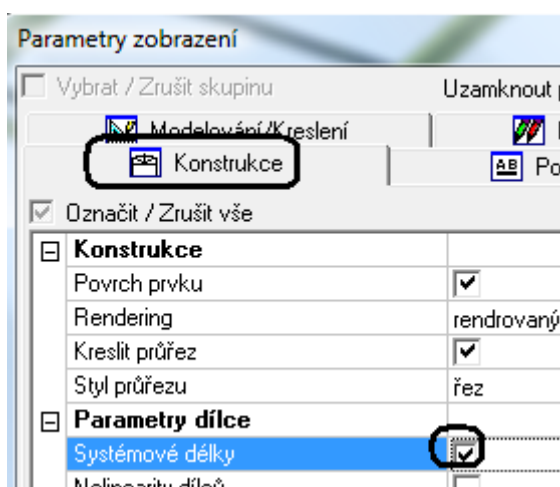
Parametry zobrazení

Vybrat / Zrušit skupinu

Uzamknout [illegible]

Modelování/Kreslení

Konstrukce

Po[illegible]

Označit / Zrušit vše

| | |
|---|---|
| Konstrukce | |
| Povrch prvku | ☑ |
| Rendering | rendrovaný |
| Kreslit průřez | ☑ |
| Styl průřezu | řez |
| Parametry dílce | |
| Systémové délky | ☑ |
| Nelinearity dílců | |